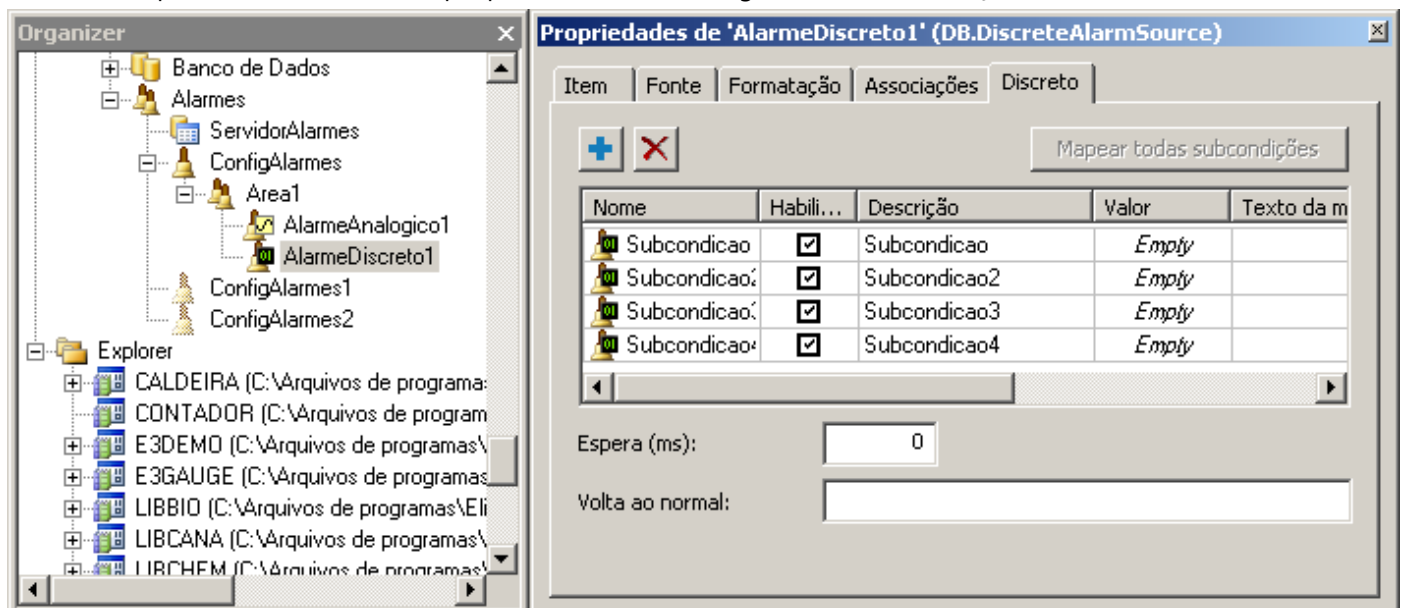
Organizer

Banco de Dados
Alarmes
ServidorAlarmes
ConfigAlarmes
Area1
AlarmeAnalogico1
AlarmeDiscreto1
ConfigAlarmes1
ConfigAlarmes2
Explorer
CALDEIRA (C:\Arquivos de programas
CONTADOR (C:\Arquivos de program
E3DEMO (C:\Arquivos de programas\
E3GAUGE (C:\Arquivos de programas
LIBBIO (C:\Arquivos de programas\Eli
LIBCANA (C:\Arquivos de programas\
LIBCHEM (C:\Arquivos de programas\

Propriedades de 'AlarmeDiscreto1' (DB.DiscreteAlarmSource)

Item | Fonte | Formatação | Associações | Discreto

Mapear todas subcondições

| Nome | Habili... | Descrição | Valor | Texto da m |
|---|---|---|---|---|
| Subcondicao | ☑ | Subcondicao | Empty | |
| Subcondicao2 | ☑ | Subcondicao2 | Empty | |
| Subcondicao3 | ☑ | Subcondicao3 | Empty | |
| Subcondicao4 | ☑ | Subcondicao4 | Empty | |

Espera (ms): 0

Volta ao normal: